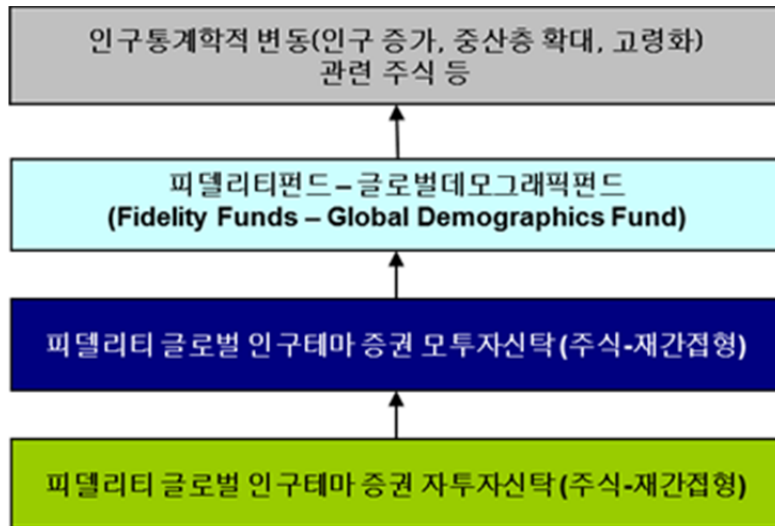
인구통계학적 변동(인구 증가, 중산층 확대, 고령화) 관련 주식 등

피델리티펀드 – 글로벌데모그래픽펀드
(Fidelity Funds – Global Demographics Fund)

피델리티 글로벌 인구테마 증권 모투자신탁(주식-재간접형)

피델리티 글로벌 인구테마 증권 자투자신탁(주식-재간접형)